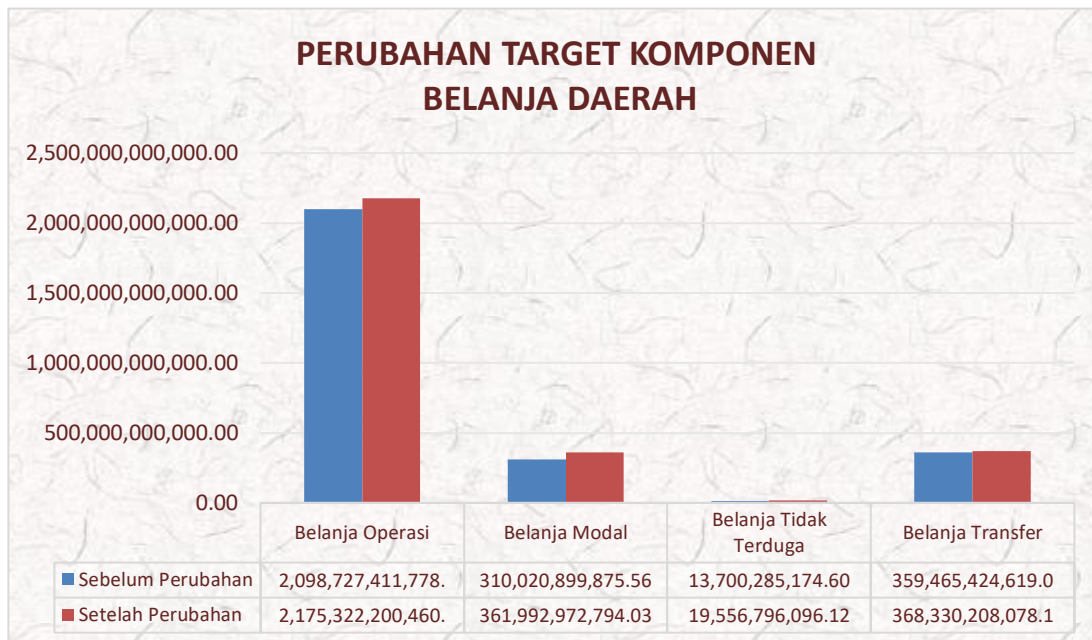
PERUBAHAN TARGET KOMPONEN
BELANJA DAERAH

2,500,000,000,000.00
2,000,000,000,000.00
1,500,000,000,000.00
1,000,000,000,000.00
500,000,000,000.00
0.00

| | Belanja Operasi | Belanja Modal | Belanja Tidak Terduga | Belanja Transfer |
|---|---|---|---|---|
| Sebelum Perubahan | 2,098,727,411,778. | 310,020,899,875.56 | 13,700,285,174.60 | 359,465,424,619.0 |
| Setelah Perubahan | 2,175,322,200,460. | 361,992,972,794.03 | 19,556,796,096.12 | 368,330,208,078.1 |